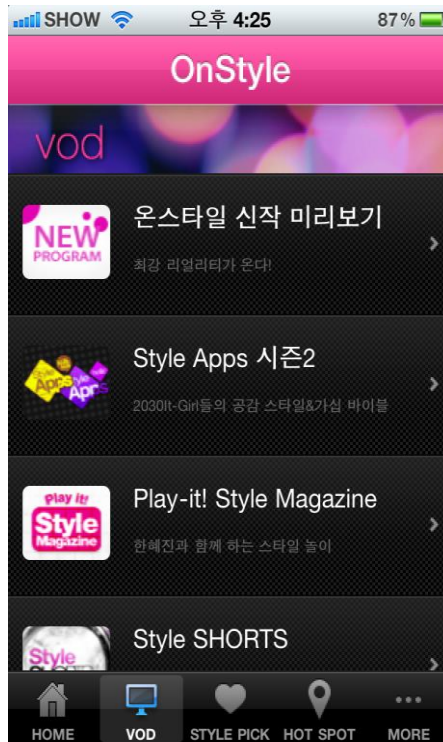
SHOW 오후 4:25 87%

OnStyle

vod

NEW PROGRAM
온스타일 신작 미리보기
최강 리얼리티가 온다!

Style Apps
Style Apps 시즌2
2030It-Girl들의 공감 스타일&가십 바이블

Play it! Style Magazine
Play-it! Style Magazine
한혜진과 함께 하는 스타일 놀이

Style
Style SHORTS

HOME VOD STYLE PICK HOT SPOT MORE